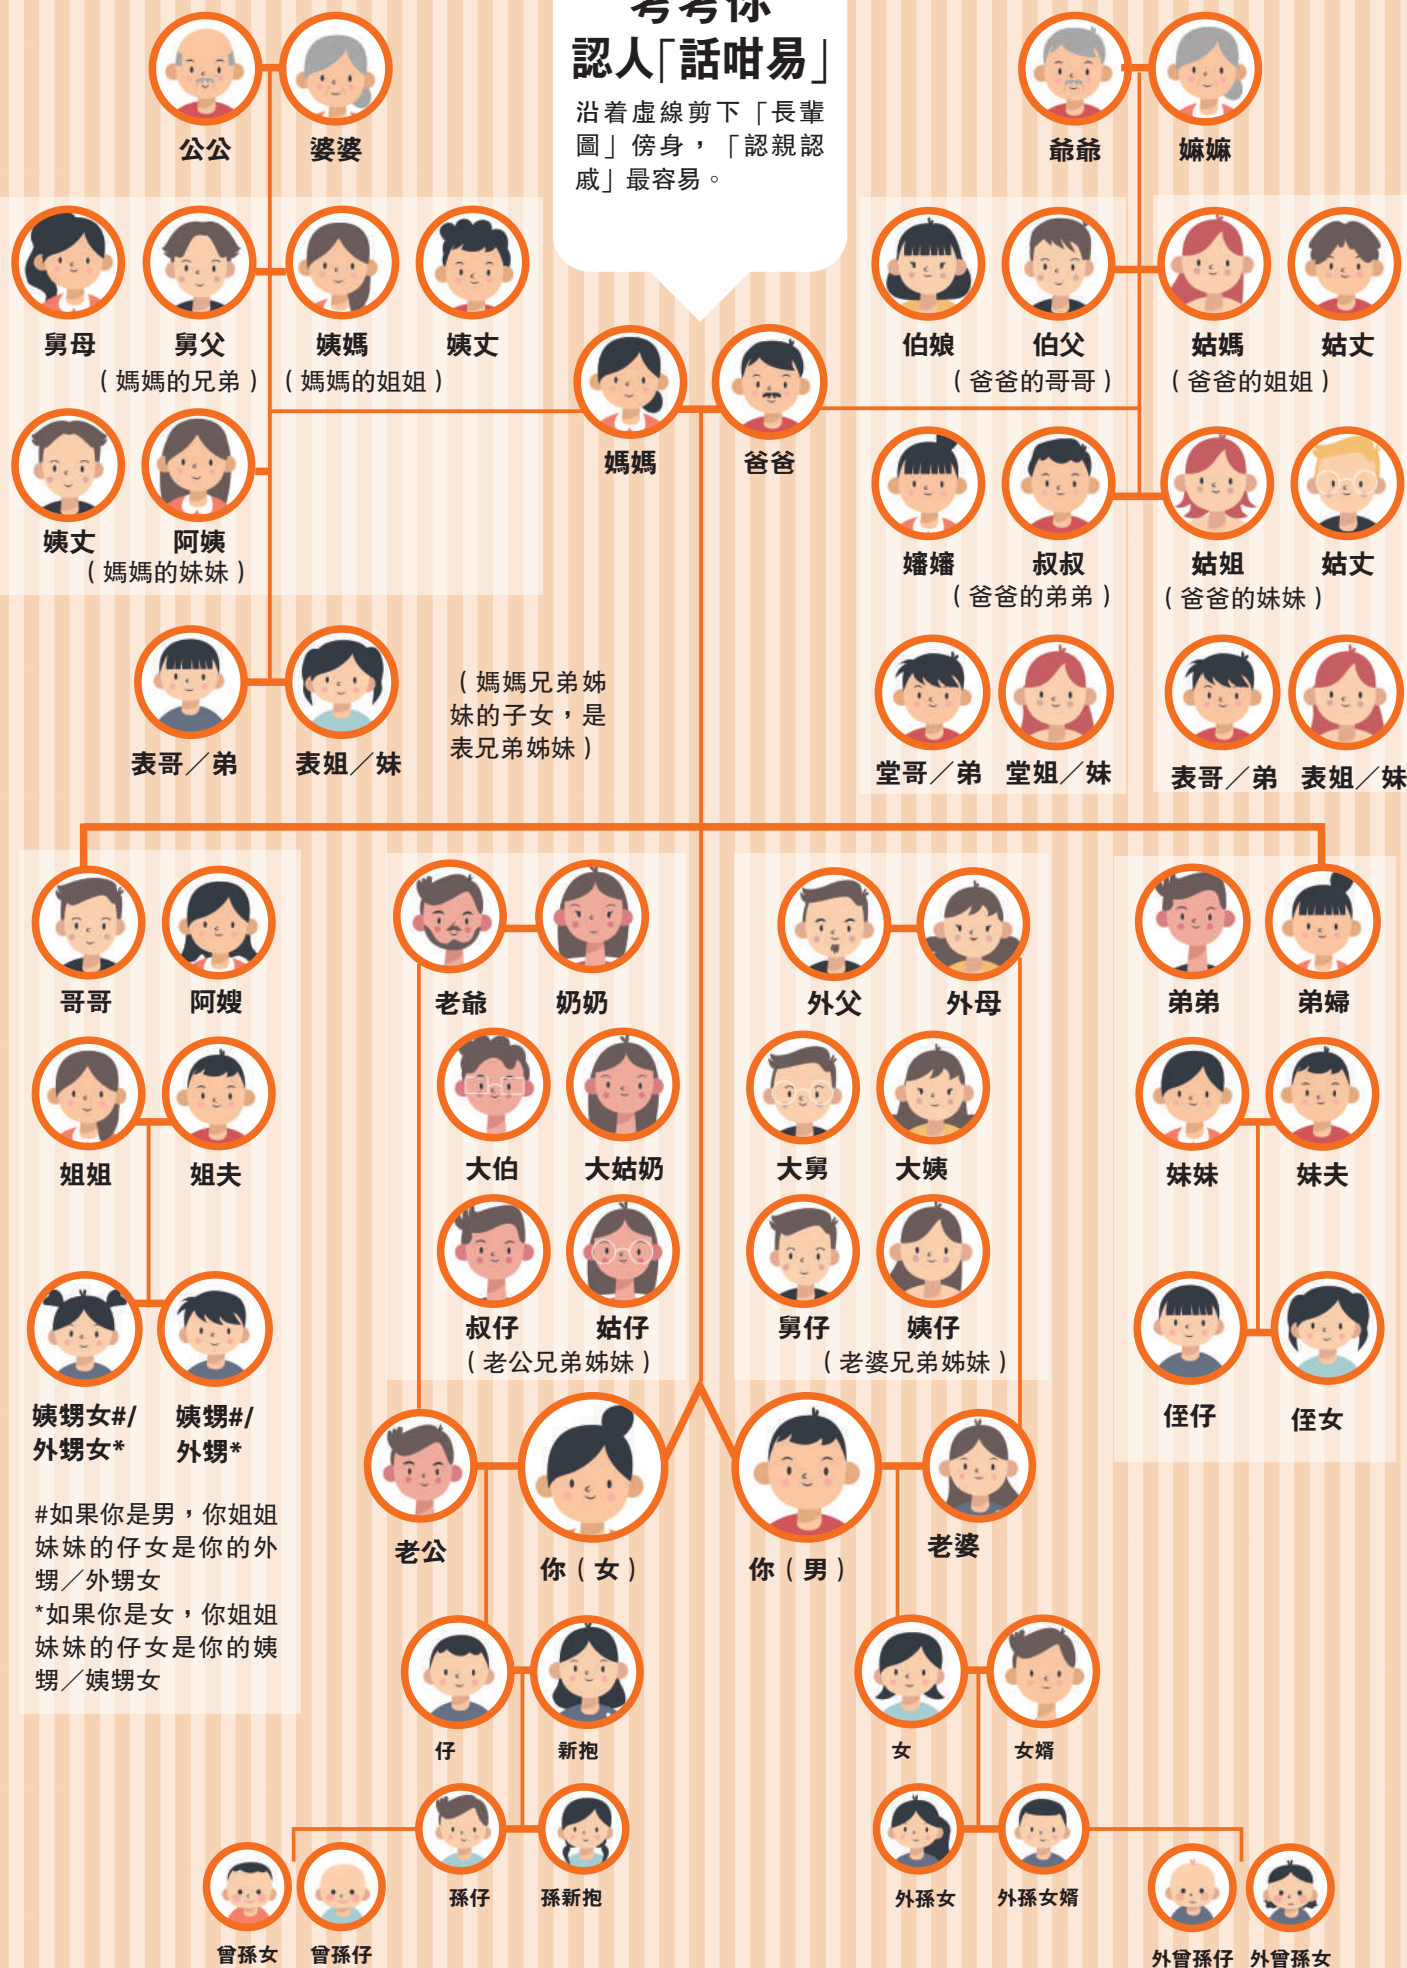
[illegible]
認人「話咁易」
沿着虛線剪下「長輩圖」傍身，「認親認戚」最容易。

公公 婆婆

爺爺 嫲嫲

舅母 舅父（媽媽的兄弟） 姨媽（媽媽的姐姐） 姨丈

伯娘 伯父（爸爸的哥哥） 姑媽（爸爸的姐姐） 姑丈

媽媽 爸爸

姨丈 阿姨（媽媽的妹妹）

嬸嬸 叔叔（爸爸的弟弟） 姑姐（爸爸的妹妹） 姑丈

表哥／弟 表姐／妹

（媽媽兄弟姊妹的子女，是表兄弟姊妹）

堂哥／弟 堂姐／妹 表哥／弟 表姐／妹

哥哥 阿嫂

老爺 奶奶

外父 外母

弟弟 弟婦

姐姐 姐夫

大伯 大姑奶

大舅 大姨

妹妹 妹夫

叔仔 姑仔（老公兄弟姊妹）

舅仔 姨仔（老婆兄弟姊妹）

姨甥女#/外甥女* 姨甥#/外甥*

姪仔 姪女

老公 你（女） 你（男） 老婆

#如果你是男，你姐姐妹妹的仔女是你的外甥／外甥女
*如果你是女，你姐姐妹妹的仔女是你的姨甥／姨甥女

仔 新抱 女 女婿

孫仔 孫新抱 外孫女 外孫女婿

曾孫女 曾孫仔 外曾孫仔 外曾孫女